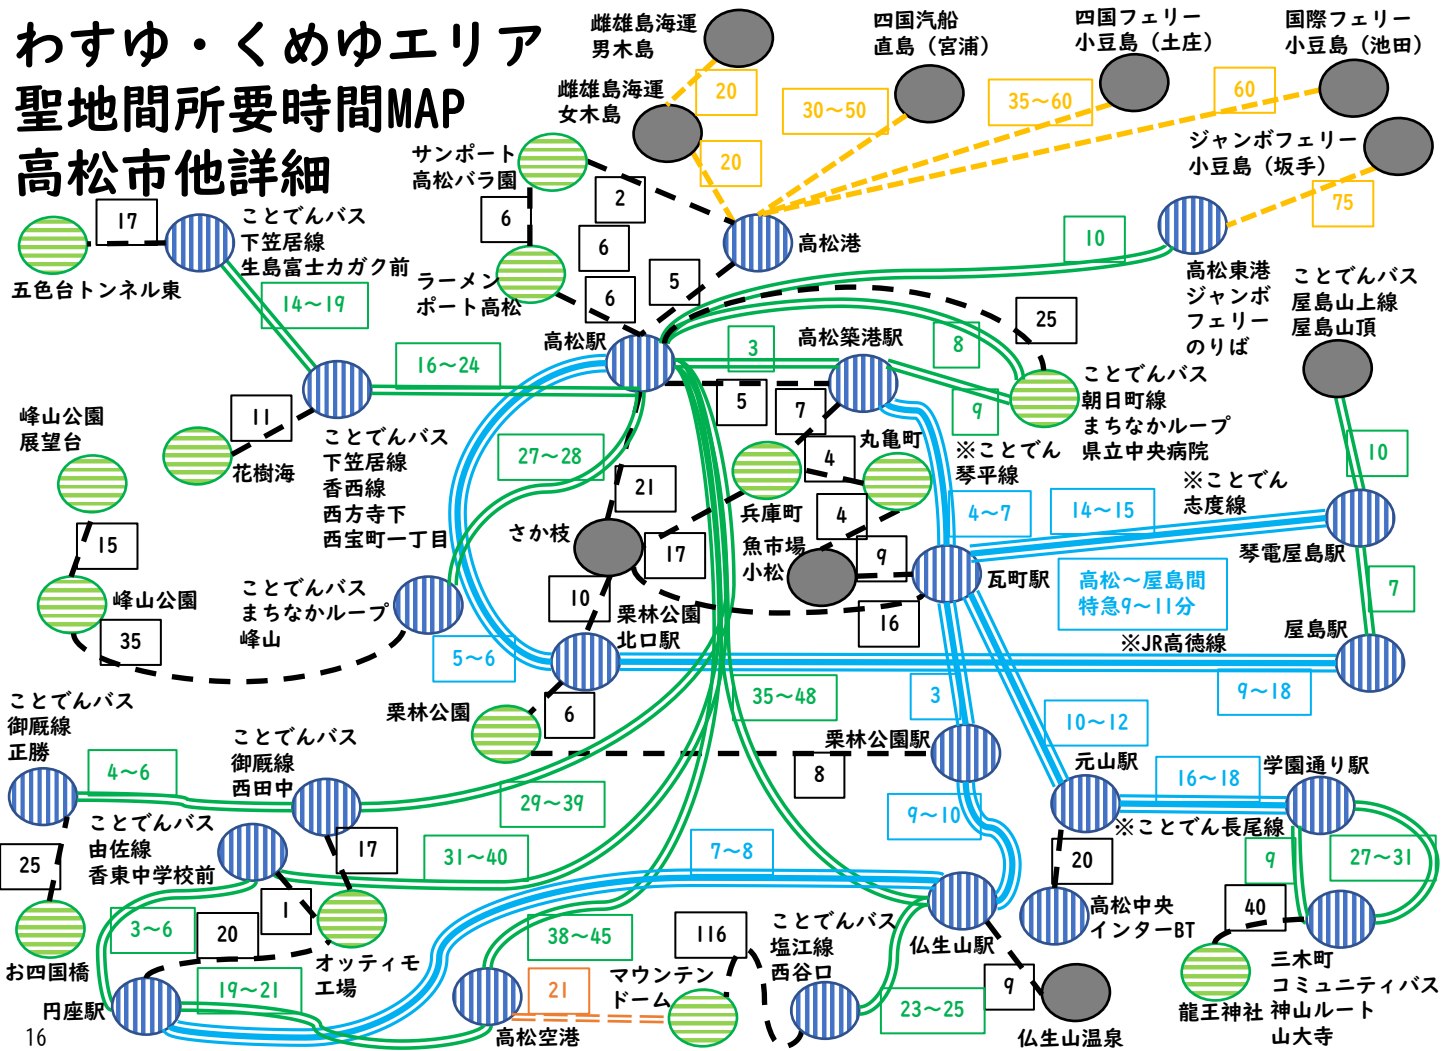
わすゆ・くめゆエリア
聖地間所要時間MAP
高松市他詳細

雌雄島海運
男木島

雌雄島海運
女木島

四国汽船
直島（宮浦）

四国フェリー
小豆島（土庄）

国際フェリー
小豆島（池田）

ジャンボフェリー
小豆島（坂手）

20
20
30～50
35～60
60
75

サンポート
高松バラ園

2
6
6
5
6

高松港

ラーメン
ポート高松

17
五色台トンネル東

ことでんバス
下笠居線
生島富士カガク前

14～19

10
高松東港
ジャンボ
フェリー
のりば

ことでんバス
屋島山上線
屋島山頂

高松駅
3
高松築港駅
8
25

16～24

峰山公園
展望台

11
花樹海

ことでんバス
下笠居線
香西線
西方寺下
西宝町一丁目

5
7
4
丸亀町
9

ことでんバス
朝日町線
まちなかループ
県立中央病院

※ことでん
琴平線

27～28
21
兵庫町
4
10
※ことでん
志度線

4～7
14～15

15
峰山公園
35

さか枝
17
魚市場
小松
9
瓦町駅
琴電屋島駅

高松～屋島間
特急9～11分
7

ことでんバス
まちなかループ
峰山

10
栗林公園
北口駅
16

5～6
※JR高徳線
屋島駅

9～18

ことでんバス
御厩線
正勝

栗林公園
6
35～48
3
10～12

4～6
ことでんバス
御厩線
西田中

栗林公園駅
8
元山駅
16～18
学園通り駅

29～39
9～10
※ことでん長尾線

25
ことでんバス
由佐線
香東中学校前
17
31～40
7～8
20
9
27～31

3～6
20
1
オッティモ
工場

116
ことでんバス
塩江線
西谷口
仏生山駅
高松中央
インターBT
40

お四国橋
19～21
21
マウンテン
ドーム
9
三木町
コミュニティバス
神山ルート
山大寺

円座駅
38～45
23～25
龍王神社

16
高松空港
仏生山温泉